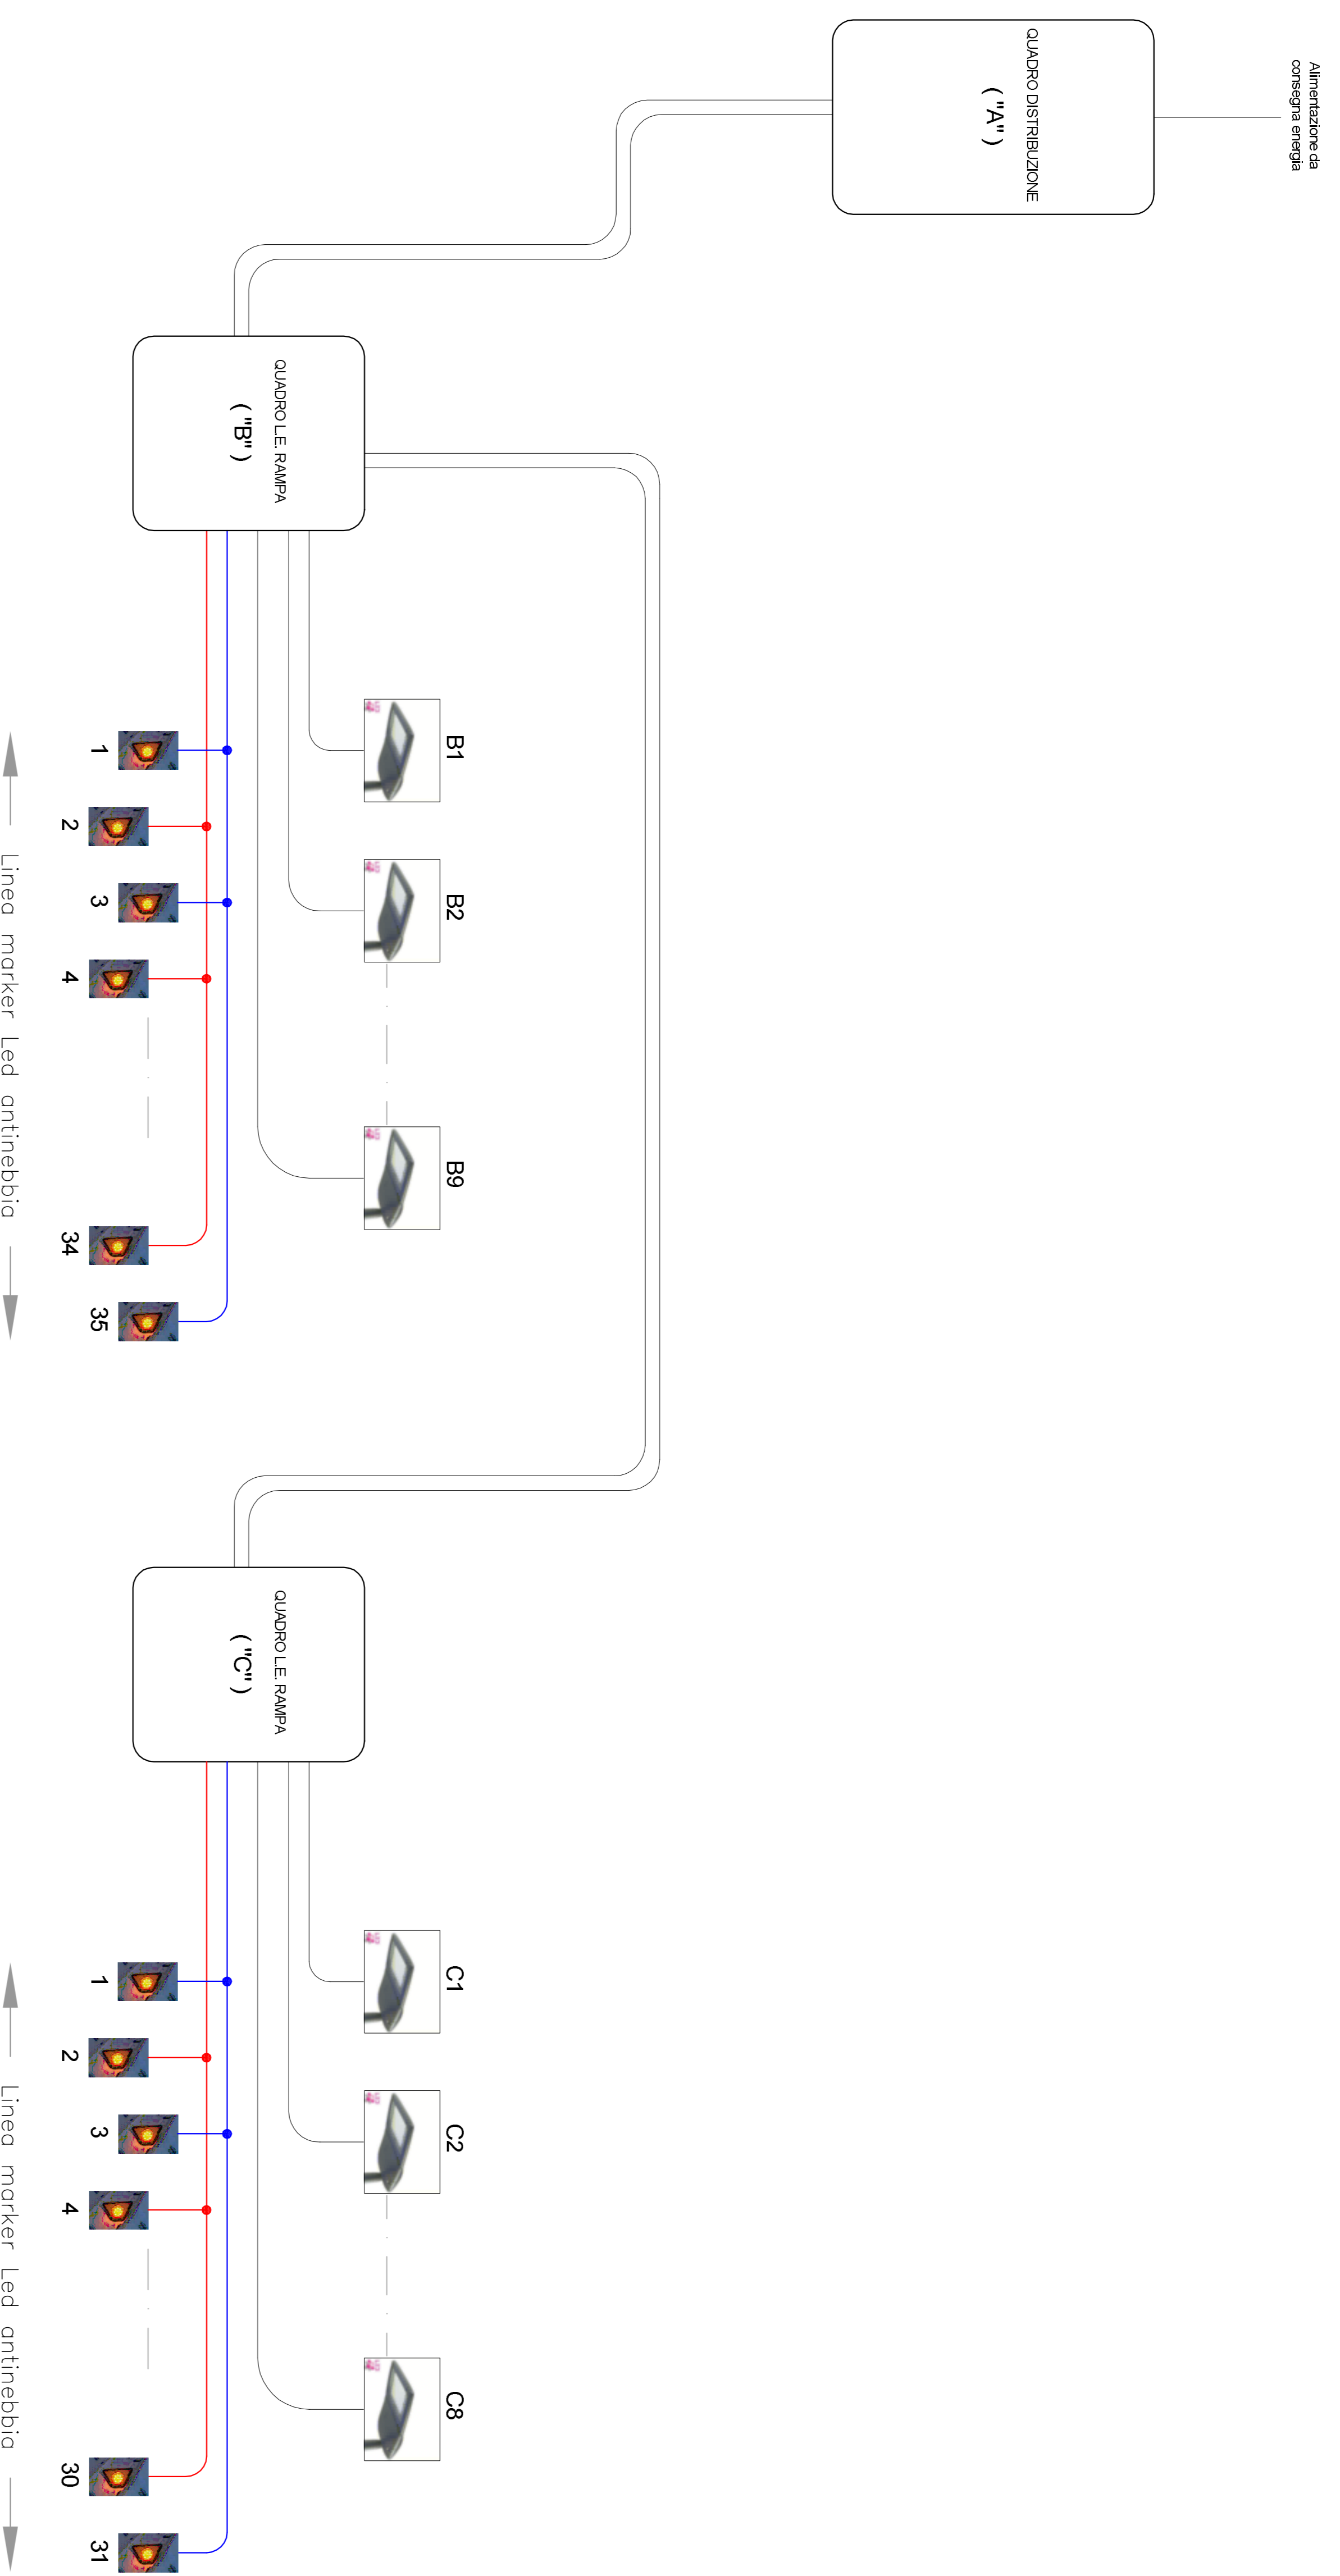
Alimentazione da consegna energia

QUADRO DISTRIBUZIONE ( "A" )

QUADRO I.E. RAMPA ( "B" )

B1

B2

B9

1

2

3

4

34

35

Linea marker Led antinebbia

QUADRO I.E. RAMPA ( "C" )

C1

C2

C8

1

2

3

4

30

31

Linea marker Led antinebbia